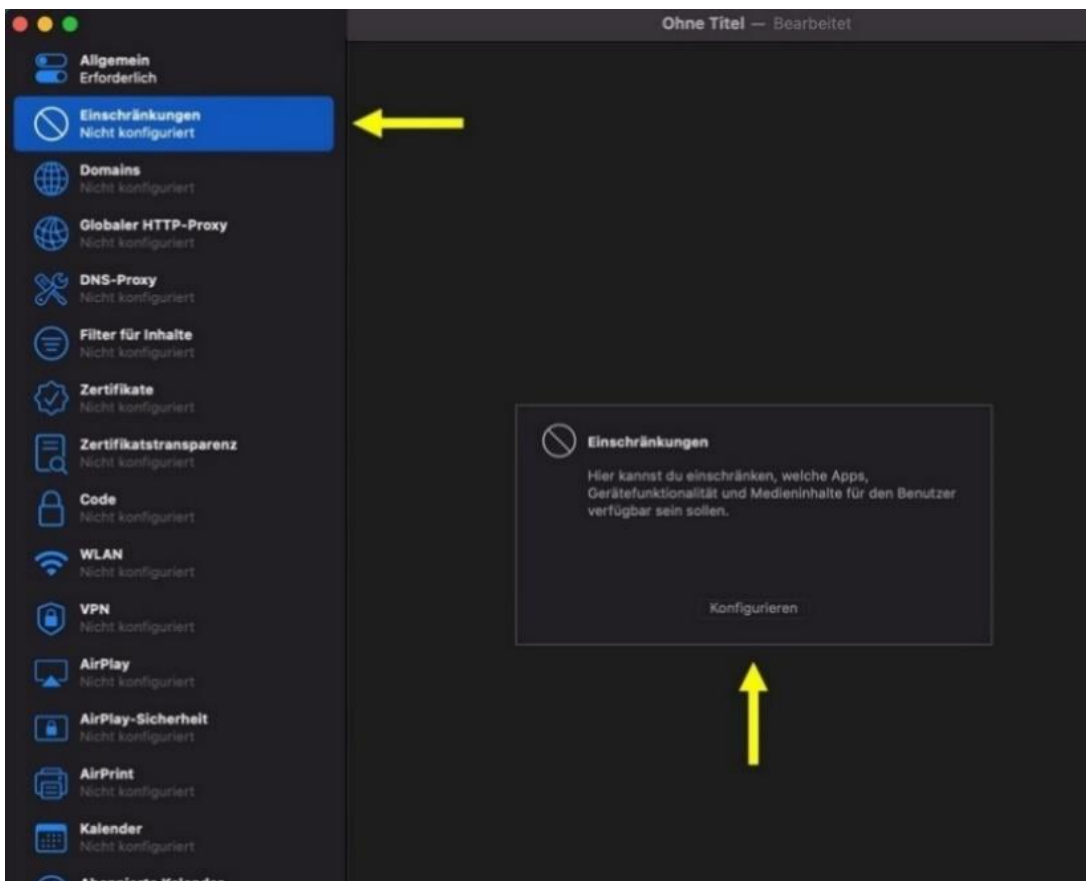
Ohne Titel — Bearbeitet

Allgemein
Erforderlich

Einschränkungen
Nicht konfiguriert

Domains
Nicht konfiguriert

Globaler HTTP-Proxy
Nicht konfiguriert

DNS-Proxy
Nicht konfiguriert

Filter für Inhalte
Nicht konfiguriert

Zertifikate
Nicht konfiguriert

Zertifikatstransparenz
Nicht konfiguriert

Code
Nicht konfiguriert

WLAN
Nicht konfiguriert

VPN
Nicht konfiguriert

AirPlay
Nicht konfiguriert

AirPlay-Sicherheit
Nicht konfiguriert

AirPrint
Nicht konfiguriert

Kalender
Nicht konfiguriert

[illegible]

Einschränkungen

Hier kannst du einschränken, welche Apps, Gerätefunktionalität und Medieninhalte für den Benutzer verfügbar sein sollen.

Konfigurieren